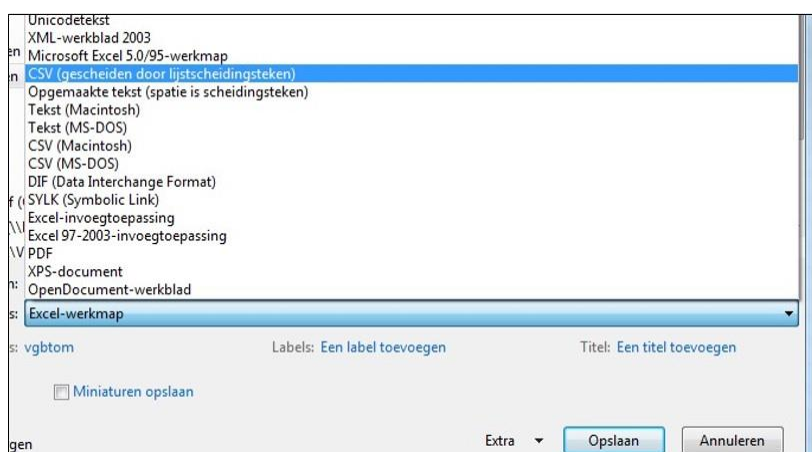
Unicodetekst
XML-werkblad 2003
Microsoft Excel 5.0/95-werkmap
CSV (gescheiden door lijstscheidingsteken)
Opgemaakte tekst (spatie is scheidingsteken)
Tekst (Macintosh)
Tekst (MS-DOS)
CSV (Macintosh)
CSV (MS-DOS)
DIF (Data Interchange Format)
SYLK (Symbolic Link)
Excel-invoegtoepassing
Excel 97-2003-invoegtoepassing
PDF
XPS-document
OpenDocument-werkblad

en
en
f (
\\
\V
n:
s: Excel-werkmap

s: vgbtom
Labels: Een label toevoegen
Titel: Een titel toevoegen

Miniaturen opslaan

gen
Extra
Opslaan
Annuleren